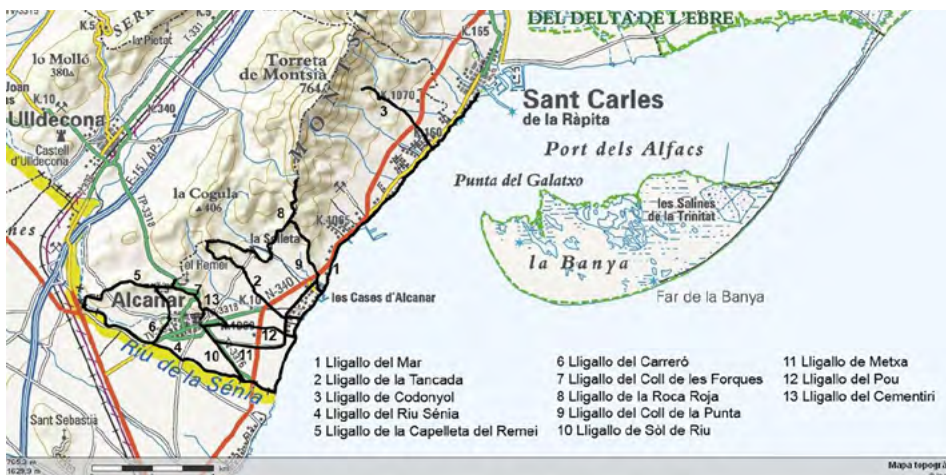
DEL DELTA DE L'EBRE

K.5
Pietat
T-331
K.155
lo Molló
380
Torreta de Montsià
764
K.1070
3
K.10
N-340
Ulldecona
Castell d'Ulldecona
K.160
Sant Carles de la Ràpita
Port dels Alfacs
Punta del Galatxo
la Cogula
406
8
la Saleta
K.165
les Salines de la Trinitat
9
1
la Banya
5
el Remei
2
Alcanar
13
K.10
N-340
les Cases d'Alcanar
Far de la Banya
6
7
12
4
10
11
Riu de la Sénia
Sant Sebastià

1 Lligallo del Mar
2 Lligallo de la Tancada
3 Lligallo de Codonyol
4 Lligallo del Riu Sénia
5 Lligallo de la Capelleta del Remei

6 Lligallo del Carreró
7 Lligallo del Coll de les Forques
8 Lligallo de la Roca Roja
9 Lligallo del Coll de la Punta
10 Lligallo de Sòl de Riu

11 Lligallo de Metxa
12 Lligallo del Pou
13 Lligallo del Cementiri

Mapa topogr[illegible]